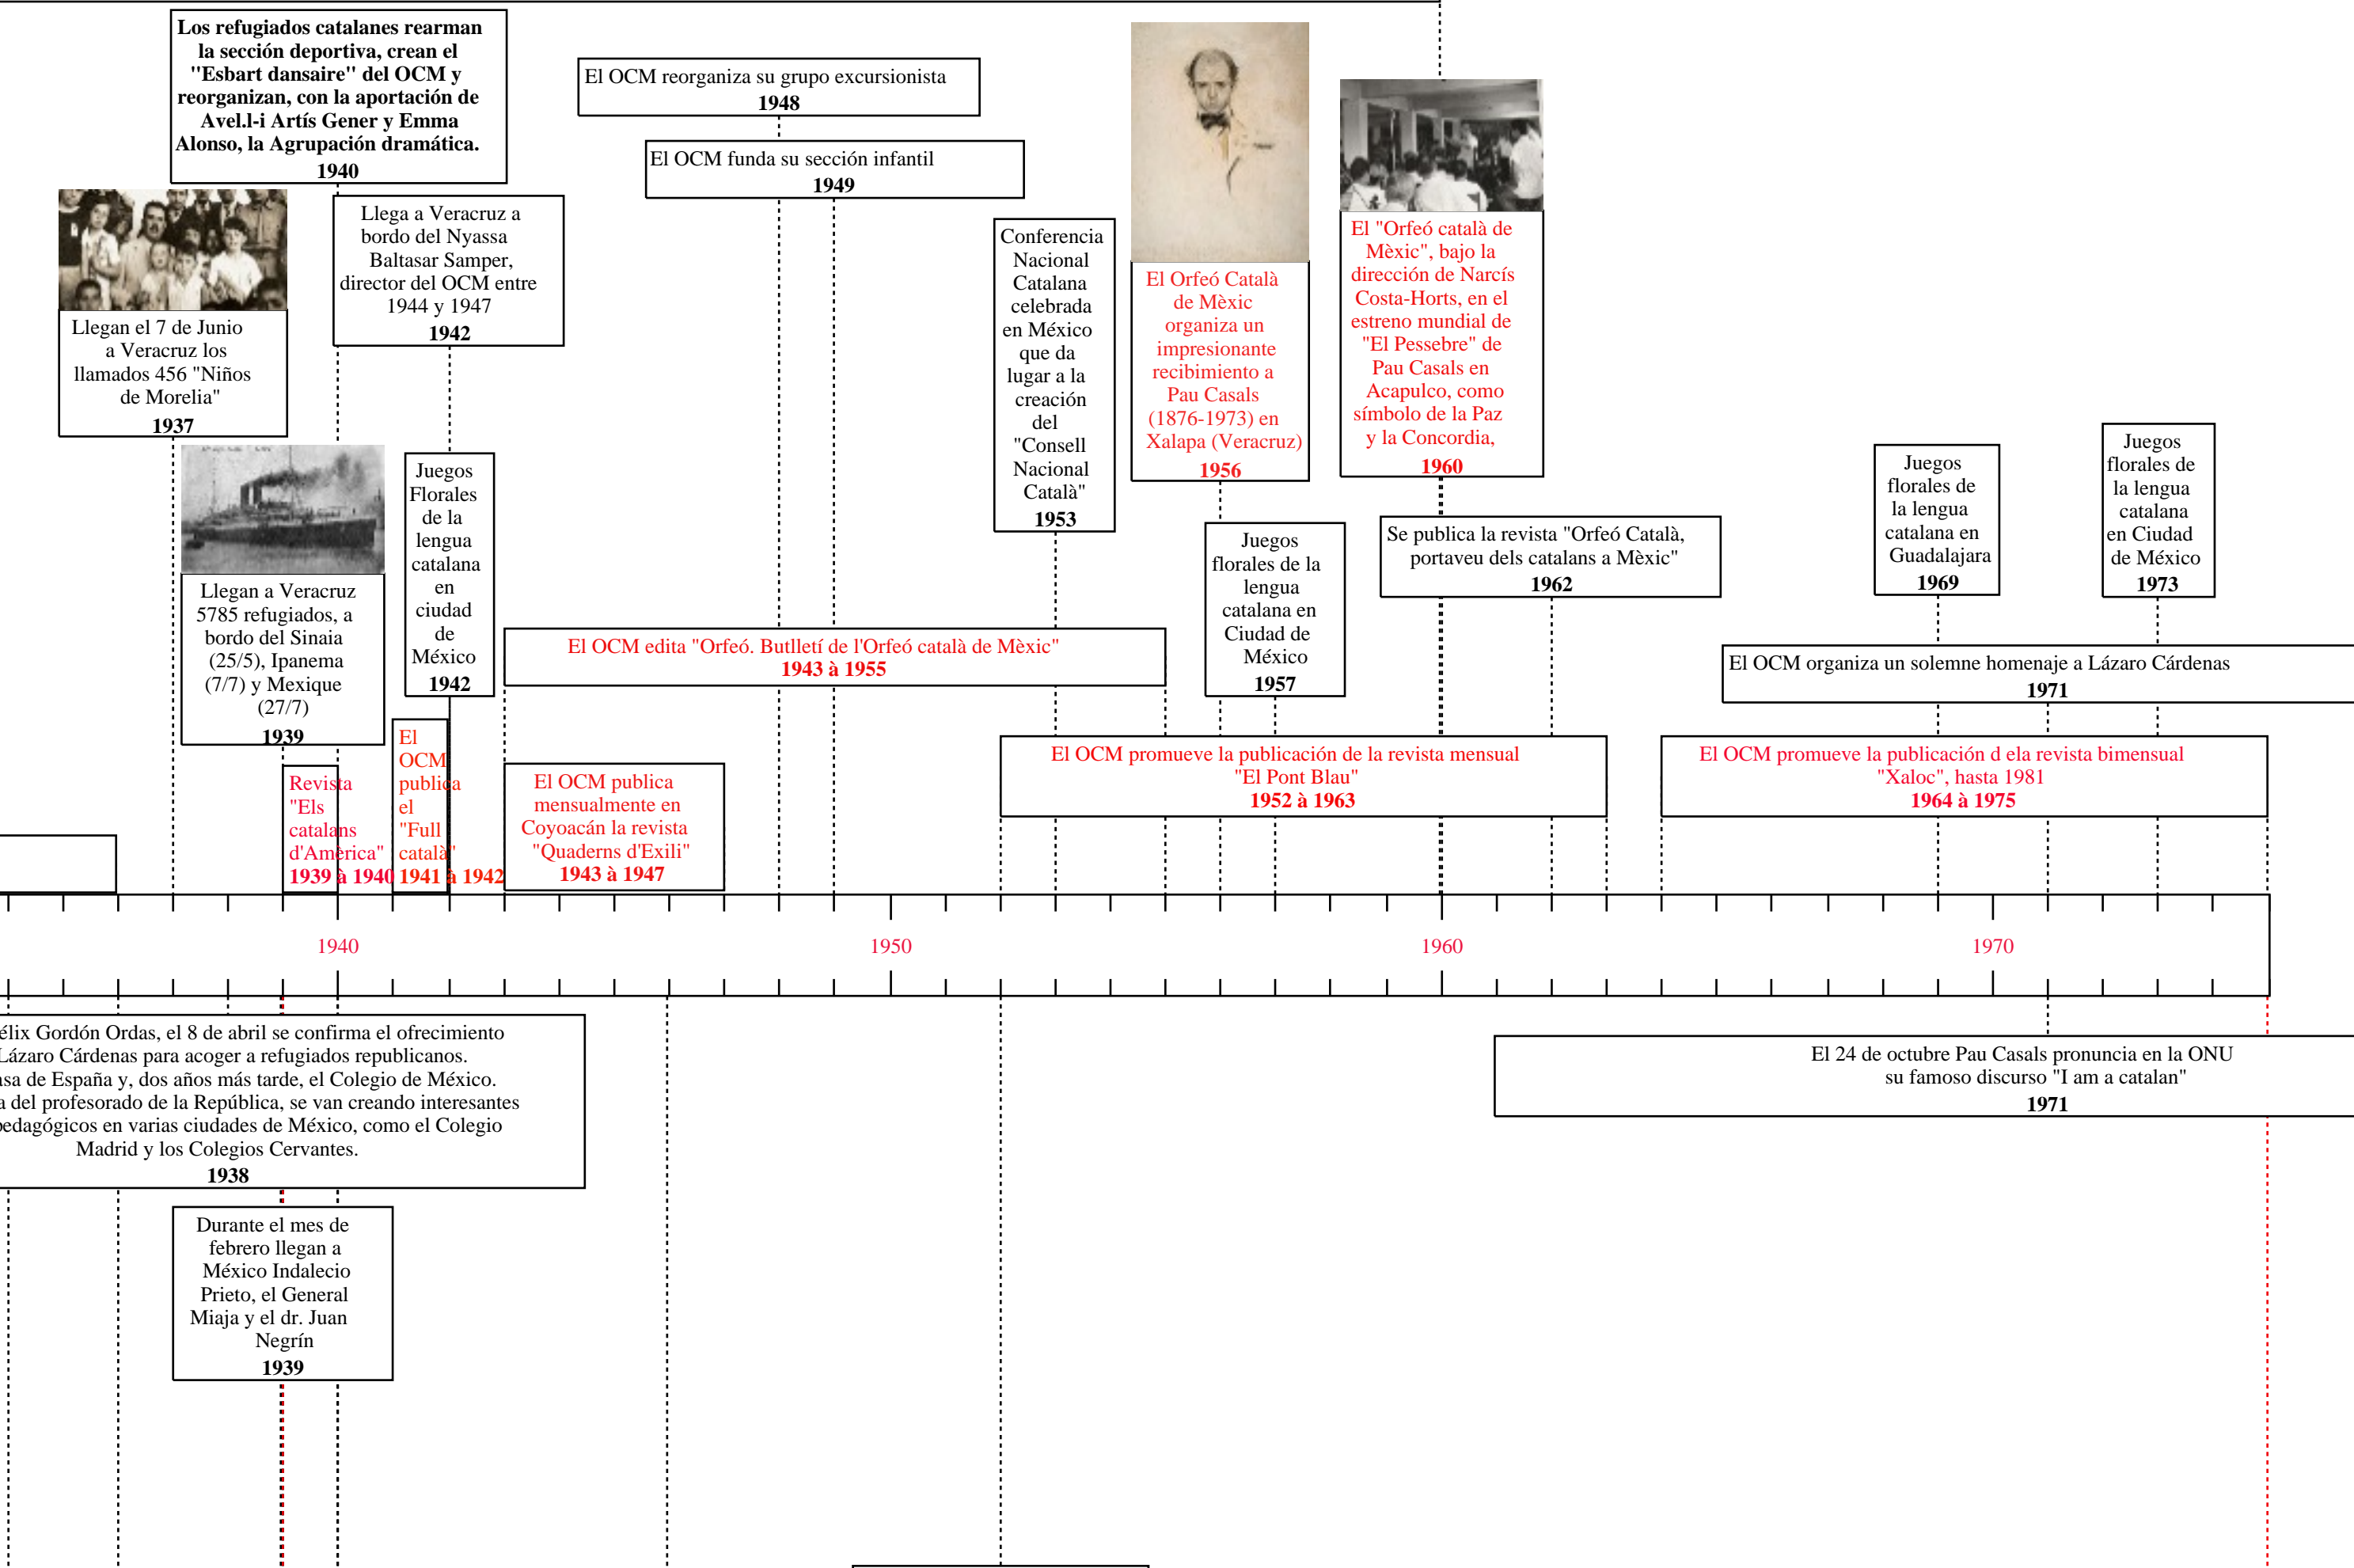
Los refugiados catalanes rearman la sección deportiva, crean el "Esbart dansaire" del OCM y reorganizan, con la aportación de Avel.l-i Artís Gener y Emma Alonso, la Agrupación dramática.
1940

El OCM reorganiza su grupo excursionista
1948

El OCM funda su sección infantil
1949

Llegan el 7 de Junio a Veracruz los llamados 456 "Niños de Morelia"
1937

Llega a Veracruz a bordo del Nyassa Baltasar Samper, director del OCM entre 1944 y 1947
1942

Conferencia Nacional Catalana celebrada en México que da lugar a la creación del "Consell Nacional Català"
1953

El Orfeó Català de Mèxic organiza un impresionante recibimiento a Pau Casals (1876-1973) en Xalapa (Veracruz)
1956

El "Orfeó català de Mèxic", bajo la dirección de Narcís Costa-Horts, en el estreno mundial de "El Pessebre" de Pau Casals en Acapulco, como símbolo de la Paz y la Concordia,
1960

Juegos Florales de la lengua catalana en ciudad de México
1942

Llegan a Veracruz 5785 refugiados, a bordo del Sinaia (25/5), Ipanema (7/7) y Mexique (27/7)
1939

Juegos florales de la lengua catalana en Ciudad de México
1957

Se publica la revista "Orfeó Català, portaveu dels catalans a Mèxic"
1962

Juegos florales de la lengua catalana en Guadalajara
1969

Juegos florales de la lengua catalana en Ciudad de México
1973

El OCM edita "Orfeó. Butlletí de l'Orfeó català de Mèxic"
1943 à 1955

El OCM organiza un solemne homenaje a Lázaro Cárdenas
1971

Revista "Els catalans d'América"
1939 à 1940

El OCM publica el "Full català"
1941 à 1942

El OCM publica mensualmente en Coyoacán la revista "Quaderns d'Exili"
1943 à 1947

El OCM promueve la publicación de la revista mensual "El Pont Blau"
1952 à 1963

El OCM promueve la publicación d ela revista bimensual "Xaloc", hasta 1981
1964 à 1975

1940
1950
1960
1970

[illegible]élix Gordón Ordas, el 8 de abril se confirma el ofrecimiento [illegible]Lázaro Cárdenas para acoger a refugiados republicanos. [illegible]sa de España y, dos años más tarde, el Colegio de México. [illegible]a del profesorado de la República, se van creando interesantes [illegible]edagógicos en varias ciudades de México, como el Colegio Madrid y los Colegios Cervantes.
1938

El 24 de octubre Pau Casals pronuncia en la ONU su famoso discurso "I am a catalan"
1971

Durante el mes de febrero llegan a México Indalecio Prieto, el General Miaja y el dr. Juan Negrín
1939